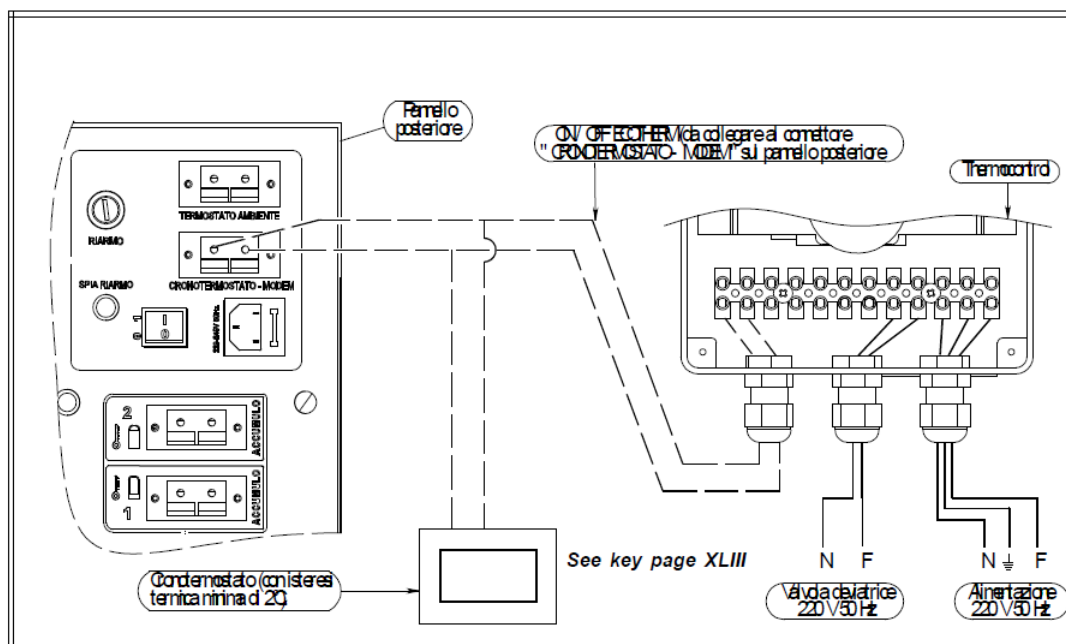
Pannello posteriore

ON/OFF ECOTHERM (da collegare al connettore "CRONOTERMOSTATO - MODEM" sul pannello posteriore

Thermocontrol

TERMOSTATO AMBIENTE

RIARMO

SPIA RIARMO

CRONOTERMOSTATO - MODEM

0 1

230-240V 50Hz

2

ACCUMULO

1

ACCUMULO

See key page XLIII

Cronotermostato (con isteresi termica minima di 2°C)

N F

Valvola deviatrice 220 V 50 Hz

N ⏚ F

Alimentazione 220 V 50 Hz